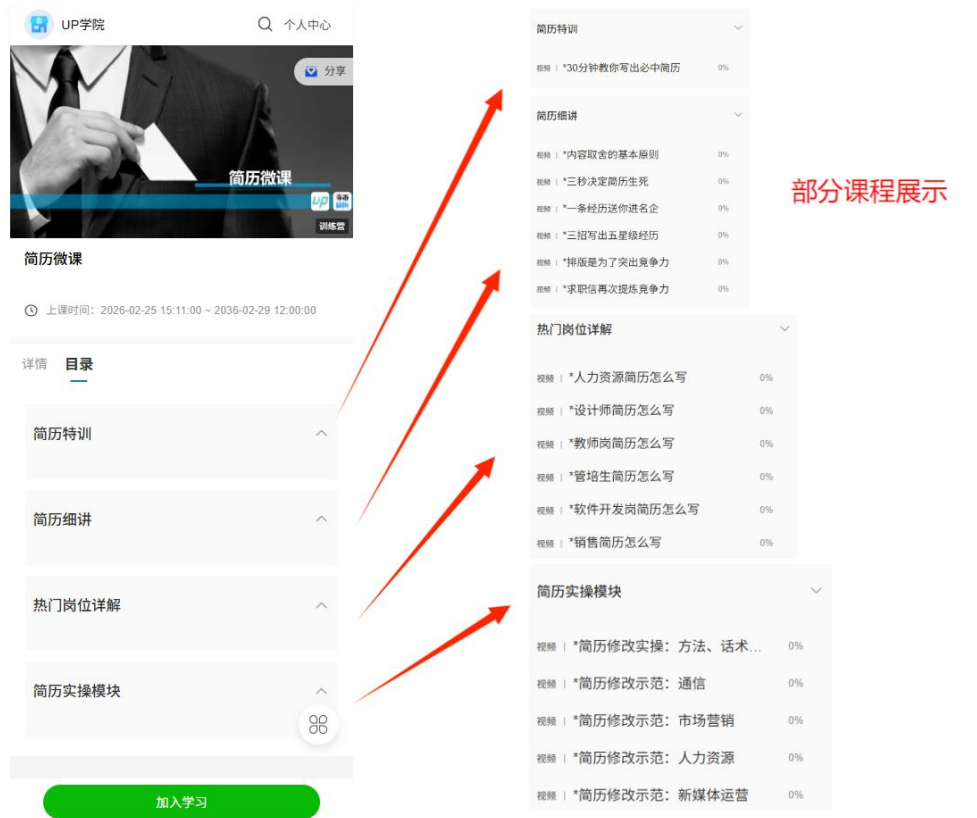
UP学院 个人中心

分享

简历微课

up

训练营

简历微课

上课时间：2026-02-25 15:11:00 ~ 2036-02-29 12:00:00

详情 目录

简历特训

简历细讲

热门岗位详解

简历实操模块

加入学习

简历特训

视频 | *30分钟教你写出必中简历 0%

简历细讲

视频 | *内容取舍的基本原则 0%

视频 | *三秒决定简历生死 0%

视频 | *一条经历送你进名企 0%

视频 | *三招写出五星级经历 0%

视频 | *排版是为了突出竞争力 0%

视频 | *求职信再次提炼竞争力 0%

部分课程展示

热门岗位详解

视频 | *人力资源简历怎么写 0%

视频 | *设计师简历怎么写 0%

视频 | *教师岗简历怎么写 0%

视频 | *管培生简历怎么写 0%

视频 | *软件开发岗简历怎么写 0%

视频 | *销售简历怎么写 0%

简历实操模块

视频 | *简历修改实操：方法、话术... 0%

视频 | *简历修改示范：通信 0%

视频 | *简历修改示范：市场营销 0%

视频 | *简历修改示范：人力资源 0%

视频 | *简历修改示范：新媒体运营 0%